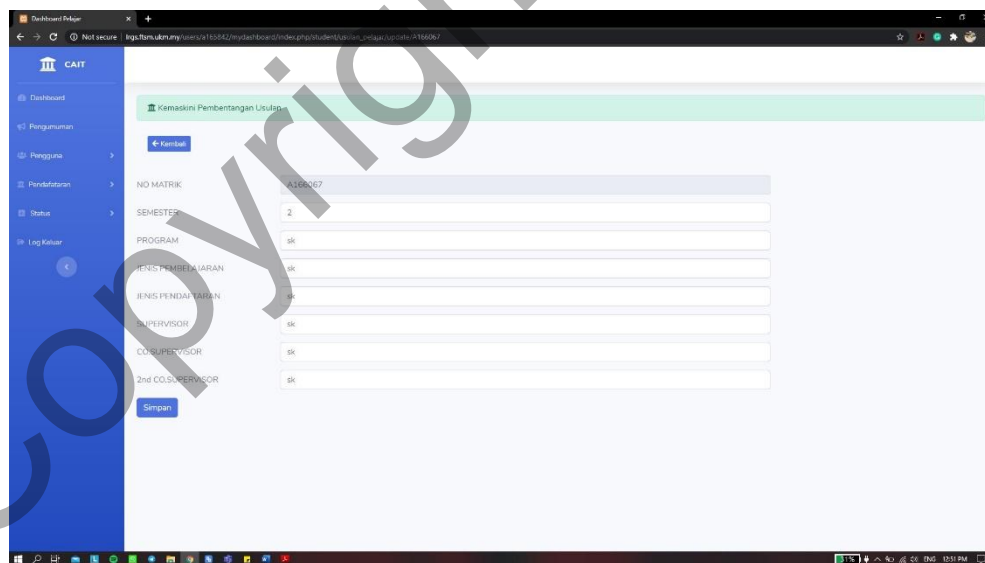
Dashboard Pelajar

Not secure | ftrgs.ftsm.ukm.my/users/a165842/mydashboard/index.php/student/usulan_pelajar/update/A166067

CAIT

Dashboard

Pengumuman

Pengguna

Pendaftaran

Status

Log Keluar

Kemaskini Pembentangan Usulan

← Kembali

| | |
|---|---|
| NO MATRIK | A166067 |
| SEMESTER | 2 |
| PROGRAM | sk |
| JENIS PEMBELAJARAN | sk |
| JENIS PENDAFTARAN | sk |
| SUPERVISOR | sk |
| CO.SUPERVISOR | sk |
| 2nd CO.SUPERVISOR | sk |

Simpan

copyright

ENG 12:51 PM